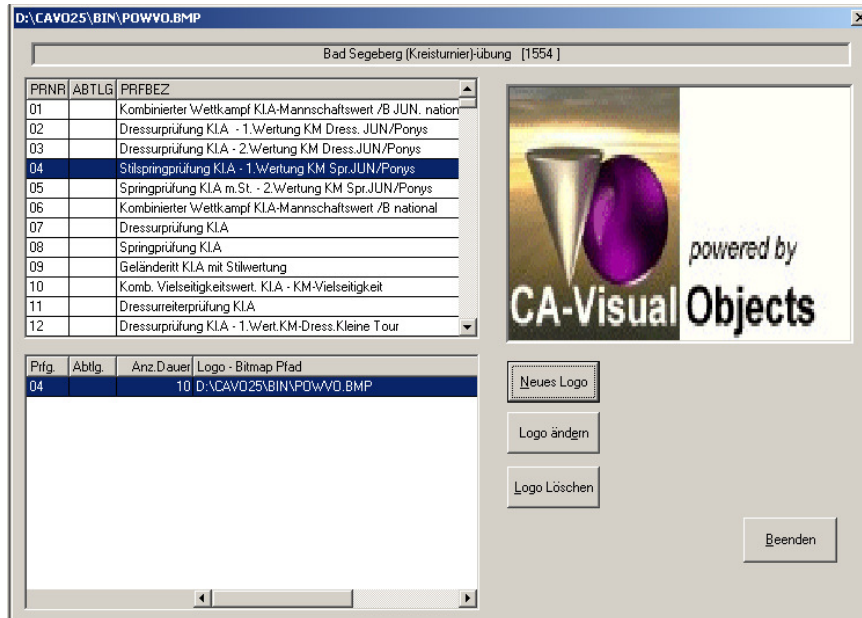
D:\CAVO25\BIN\POWVO.BMP

Bad Segeberg (Kreisturnier)-übung [1554]

| PRNR | ABTLG | PRFBEZ |
|---|---|---|
| 01 | | Kombinierter Wettkampf Kl.A-Mannschaftswert /B JUN. nation |
| 02 | | Dressurprüfung Kl.A - 1.Wertung KM Dress. JUN/Ponys |
| 03 | | Dressurprüfung Kl.A - 2.Wertung KM Dress.JUN/Ponys |
| 04 | | Stilspringprüfung Kl.A - 1.Wertung KM Spr.JUN/Ponys |
| 05 | | Springprüfung Kl.A m.St. - 2.Wertung KM Spr.JUN/Ponys |
| 06 | | Kombinierter Wettkampf Kl.A-Mannschaftswert /B national |
| 07 | | Dressurprüfung Kl.A |
| 08 | | Springprüfung Kl.A |
| 09 | | Geländeritt Kl.A mit Stilwertung |
| 10 | | Komb. Vielseitigkeitswert. Kl.A - KM-Vielseitigkeit |
| 11 | | Dressurreiterprüfung Kl.A |
| 12 | | Dressurprüfung Kl.A - 1.Wert.KM-Dress.Kleine Tour |

CA-Visual Objects
powered by

| Prfg. | Abtlg. | Anz.Dauer | Logo - Bitmap Pfad |
|---|---|---|---|
| 04 | | 10 | D:\CAVO25\BIN\POWVO.BMP |

Neues Logo

Logo ändern

Logo Löschen

Beenden